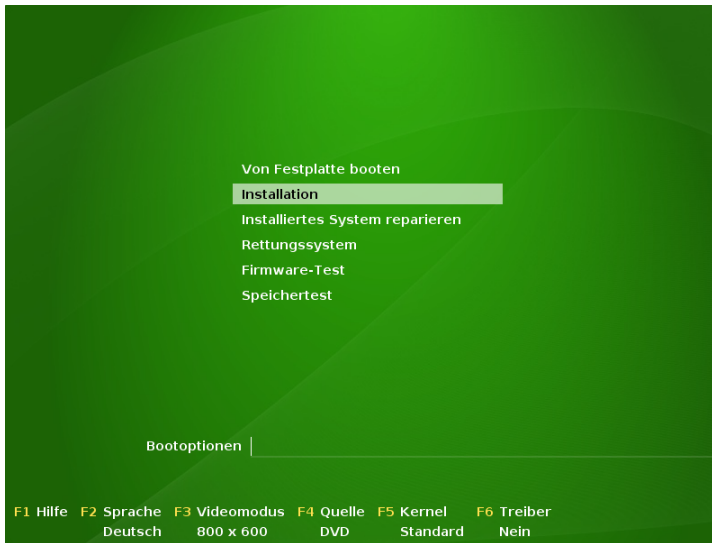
Von Festplatte booten
Installation
Installiertes System reparieren
Rettungssystem
Firmware-Test
Speichertest

Bootoptionen

F1 Hilfe F2 Sprache Deutsch F3 Videomodus 800 x 600 F4 Quelle DVD F5 Kernel Standard F6 Treiber Nein